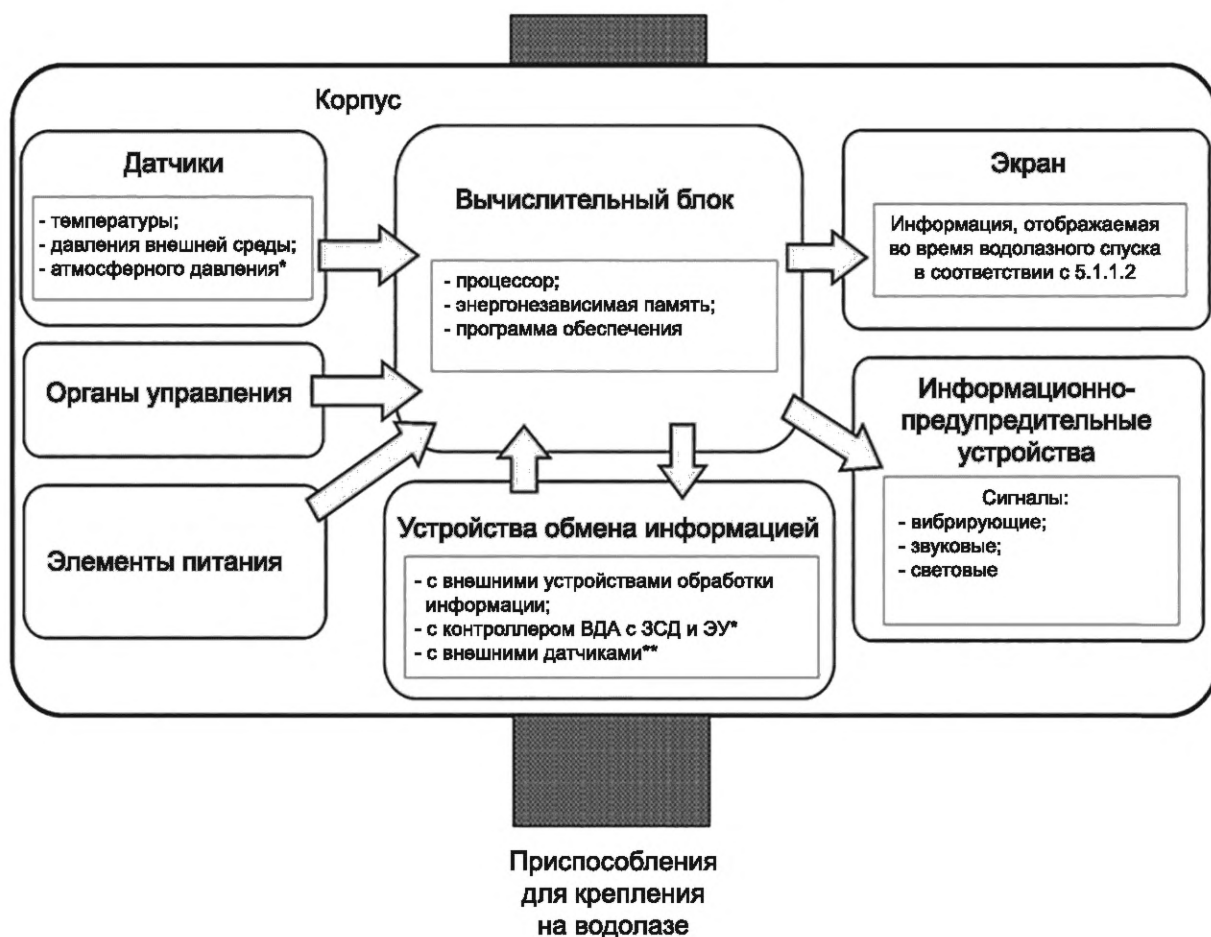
Корпус

Датчики

- температуры;
- давления внешней среды;
- атмосферного давления*

Вычислительный блок

- процессор;
- энергонезависимая память;
- программа обеспечения

Экран

Информация, отображаемая во время водолазного спуска в соответствии с 5.1.1.2

Органы управления

Информационно-предупредительные устройства

Сигналы:
- вибрирующие;
- звуковые;
- световые

Элементы питания

Устройства обмена информацией

- с внешними устройствами обработки информации;
- с контроллером ВДА с ЗСД и ЭУ*
- с внешними датчиками**

Приспособления для крепления на водолазе